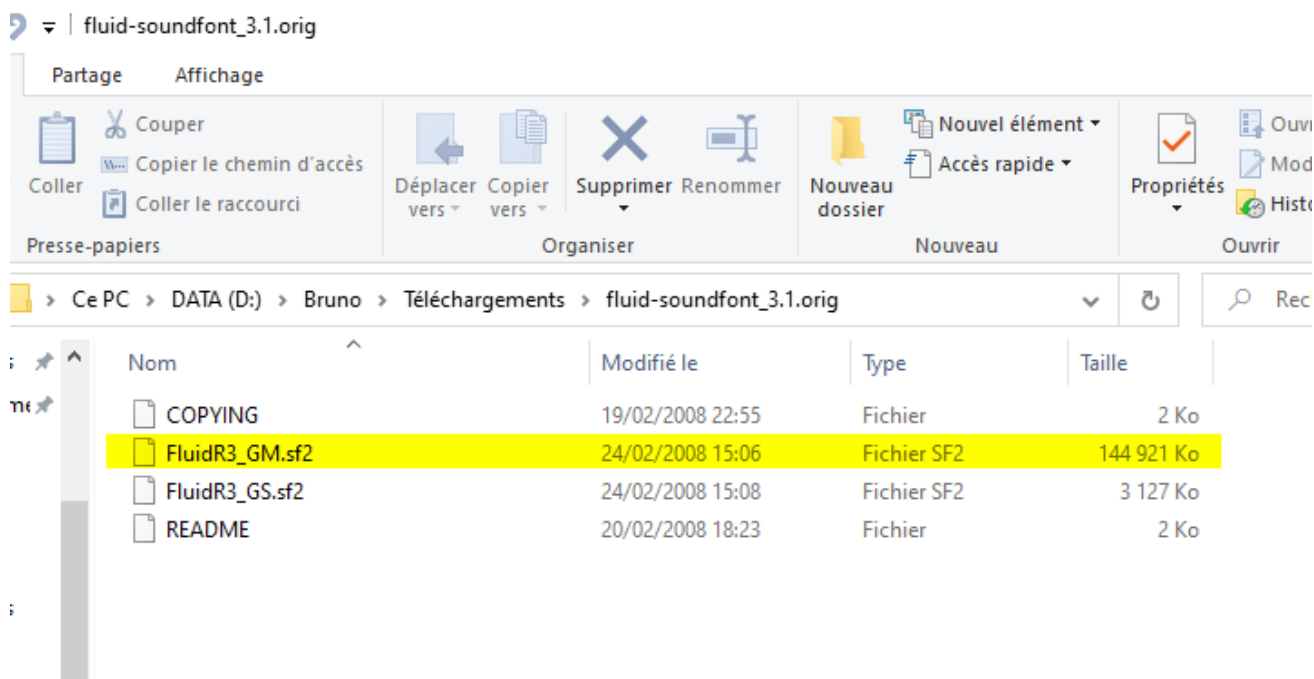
fluid-soundfont_3.1.orig

Partage Affichage

Coller
Couper
Copier le chemin d'accès
Coller le raccourci
Presse-papiers

Déplacer vers
Copier vers
Supprimer
Renommer
Organiser

Nouveau dossier
Nouvel élément
Accès rapide
Nouveau

Propriétés
Ouv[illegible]
Mod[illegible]
Histo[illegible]
Ouvrir

Ce PC > DATA (D:) > Bruno > Téléchargements > fluid-soundfont_3.1.orig

Rec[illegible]

| Nom | Modifié le | Type | Taille |
|---|---|---|---|
| COPYING | 19/02/2008 22:55 | Fichier | 2 Ko |
| FluidR3_GM.sf2 | 24/02/2008 15:06 | Fichier SF2 | 144 921 Ko |
| FluidR3_GS.sf2 | 24/02/2008 15:08 | Fichier SF2 | 3 127 Ko |
| README | 20/02/2008 18:23 | Fichier | 2 Ko |